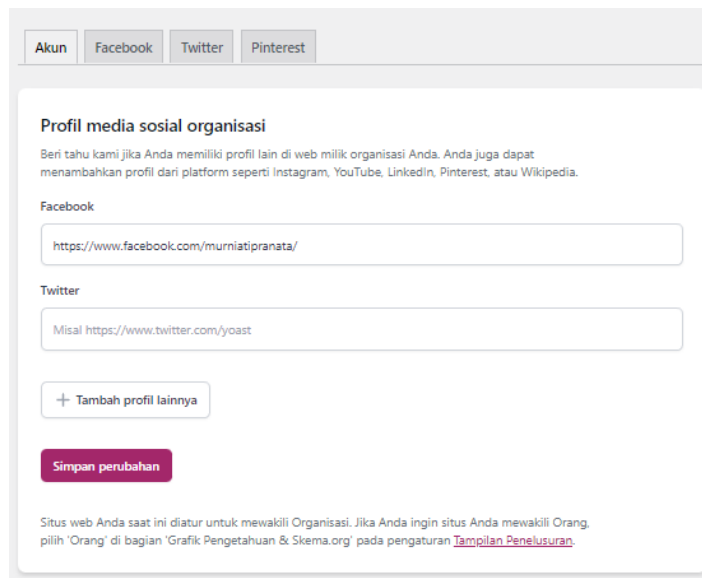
Akun Facebook Twitter Pinterest

Profil media sosial organisasi

Beri tahu kami jika Anda memiliki profil lain di web milik organisasi Anda. Anda juga dapat menambahkan profil dari platform seperti Instagram, YouTube, LinkedIn, Pinterest, atau Wikipedia.

Facebook

https://www.facebook.com/murniatipranata/

Twitter

Misal https://www.twitter.com/yoast

+ Tambah profil lainnya

Simpan perubahan

Situs web Anda saat ini diatur untuk mewakili Organisasi. Jika Anda ingin situs Anda mewakili Orang, pilih 'Orang' di bagian 'Grafik Pengetahuan & Skema.org' pada pengaturan Tampilan Penelusuran.